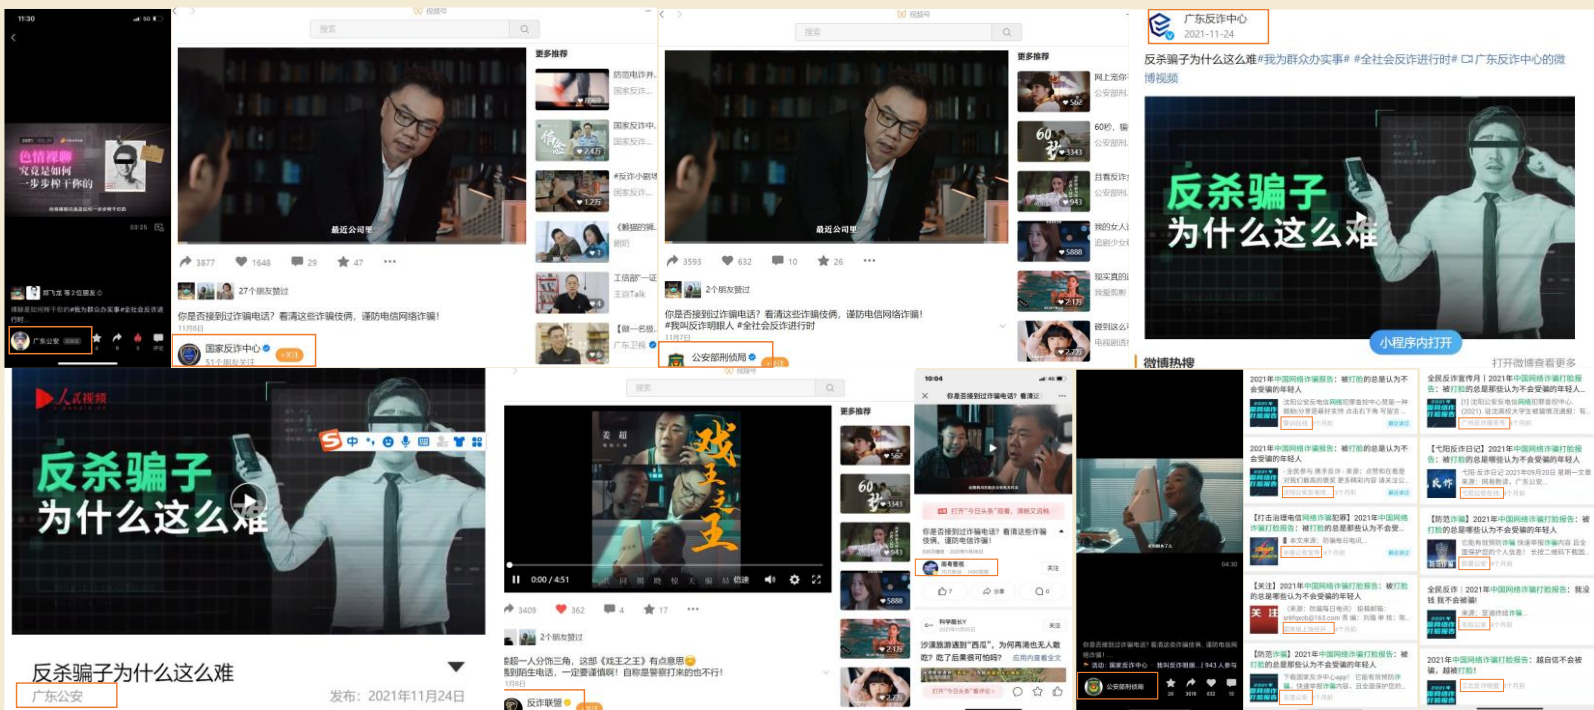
11:30

色情裸聊
究竟是如何
一步步榨干你的

广东公安

搜索

最近公司里

3877 1648 29 47

27个朋友赞过

你是否接到过诈骗电话？看清这些诈骗伎俩，谨防电信网络诈骗！

11月8日

国家反诈中心

+关注

更多推荐

防范电诈

国家反诈

国家反诈中

国家反诈

#反诈小剧场

国家反诈

《躲猫猫》

工信部一证

王自Talk

【做一名脱

广东卫视

最近公司里

3593 632 10 26

2个朋友赞过

你是否接到过诈骗电话？看清这些诈骗伎俩，谨防电信网络诈骗！
#我叫反诈明眼人 #全社会反诈进行时

11月7日

公安部刑侦局

更多推荐

网上宠你

公安部刑

60秒，骗

公安部刑

目看反诈

公安部刑

我的女人

追剧少女

现实真的

我爱剪刷

鼓到这么

电视剧通

广东反诈中心
2021-11-24

反杀骗子为什么这么难#我为群众办实事# #全社会反诈进行时# 广东反诈中心的微博视频

反杀骗子
为什么这么难

小程序内打开

微博热搜

打开微博查看更多

人民视频

反杀骗子
为什么这么难

反杀骗子为什么这么难

广东公安

发布：2021年11月24日

搜索

戏王之王

0:00 / 4:51

3409 362 4 17

2个朋友赞过

一人分饰三角，这部《戏王之王》有点意思
陌生电话，一定要谨慎啊！自称是警察打来的也不行！

反诈联盟

更多推荐

10:04

你是否接到过诈骗电话？看清这

打开"今日头条"观看，清晰又流畅

你是否接到过诈骗电话？看清这些诈骗伎俩，谨防电信诈骗！

南粤警视

关注

公安部刑侦局

2021年中国网络诈骗报告：被打脸的总是以为不会受骗的年轻人

2021年中国网络诈骗报告：被打脸的总是以为不会受骗的年轻人

【打击治理电信网络诈骗】2021年中国网络诈骗打脸报告：被打脸的总是那些认为不会受

【关注】2021年中国网络诈骗打脸报告：被打脸的总是那些认为不会受骗的年轻人

【防范诈骗】2021年中国网络诈骗打脸报告：被打脸的总是那些认为不会受骗的年轻人

全民反诈宣传月丨2021年中国网络诈骗打脸报告：被打脸的总是那些认为不会受骗的年轻人

【七阳反诈日记】2021年中国网络诈骗打脸报告：被打脸的总是那些认为不会受骗的年轻人

【防范诈骗】2021年中国网络诈骗打脸报告：被打脸的总是那些认为不会受骗的年轻人

全民反诈丨2021年中国网络诈骗打脸报告：我没钱 我不会被骗

2021年中国网络诈骗打脸报告：越自信不会被骗，越被打脸！